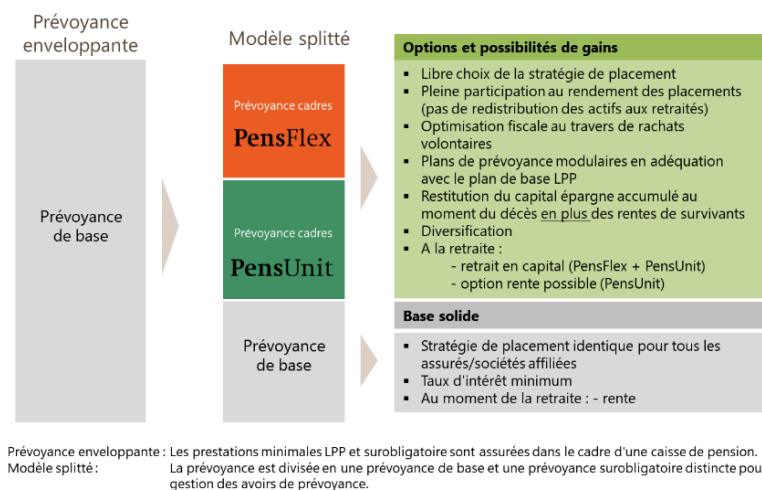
Prévoyance enveloppante

Prévoyance de base

Modèle splitté

Prévoyance cadres
PensFlex

Prévoyance cadres
PensUnit

Prévoyance de base

Options et possibilités de gains

- Libre choix de la stratégie de placement
- Pleine participation au rendement des placements (pas de redistribution des actifs aux retraités)
- Optimisation fiscale au travers de rachats volontaires
- Plans de prévoyance modulaires en adéquation avec le plan de base LPP
- Restitution du capital épargne accumulé au moment du décès en plus des rentes de survivants
- Diversification
- A la retraite :
  - retrait en capital (PensFlex + PensUnit)
  - option rente possible (PensUnit)

Base solide

- Stratégie de placement identique pour tous les assurés/sociétés affiliées
- Taux d'intérêt minimum
- Au moment de la retraite : - rente

Prévoyance enveloppante : Les prestations minimales LPP et surobligatoire sont assurées dans le cadre d'une caisse de pension.
Modèle splitté : La prévoyance est divisée en une prévoyance de base et une prévoyance surobligatoire distincte pou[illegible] gestion des avoirs de prévoyance.